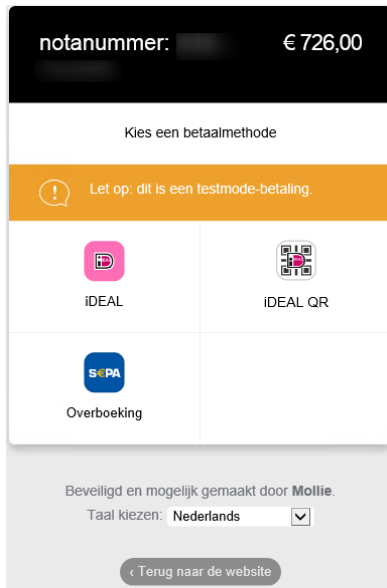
notanummer: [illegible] € 726,00
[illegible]

Kies een betaalmethode

Let op: dit is een testmode-betaling.

iD
iDEAL

iDEAL QR

SEPA
Overboeking

Beveiligd en mogelijk gemaakt door Mollie.
Taal kiezen: Nederlands

‹ Terug naar de website